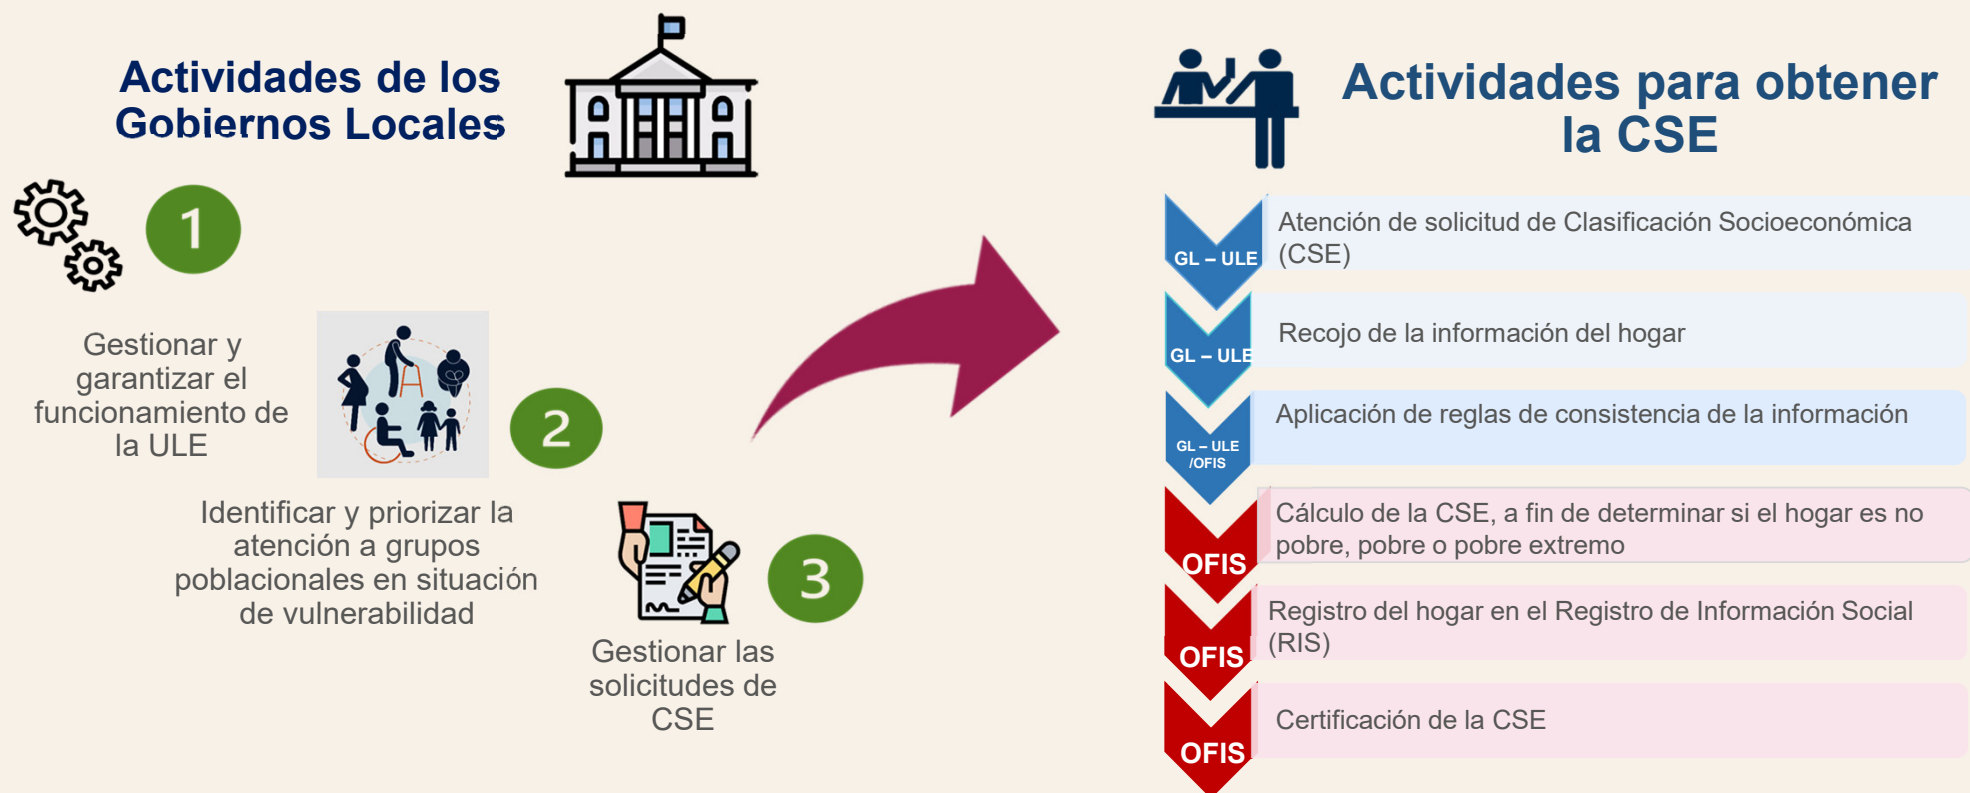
Actividades de los Gobiernos Locales

1

Gestionar y garantizar el funcionamiento de la ULE

2

Identificar y priorizar la atención a grupos poblacionales en situación de vulnerabilidad

3

Gestionar las solicitudes de CSE

Actividades para obtener la CSE

GL – ULE
Atención de solicitud de Clasificación Socioeconómica (CSE)

GL – ULE
Recojo de la información del hogar

GL – ULE /OFIS
Aplicación de reglas de consistencia de la información

OFIS
Cálculo de la CSE, a fin de determinar si el hogar es no pobre, pobre o pobre extremo

OFIS
Registro del hogar en el Registro de Información Social (RIS)

OFIS
Certificación de la CSE